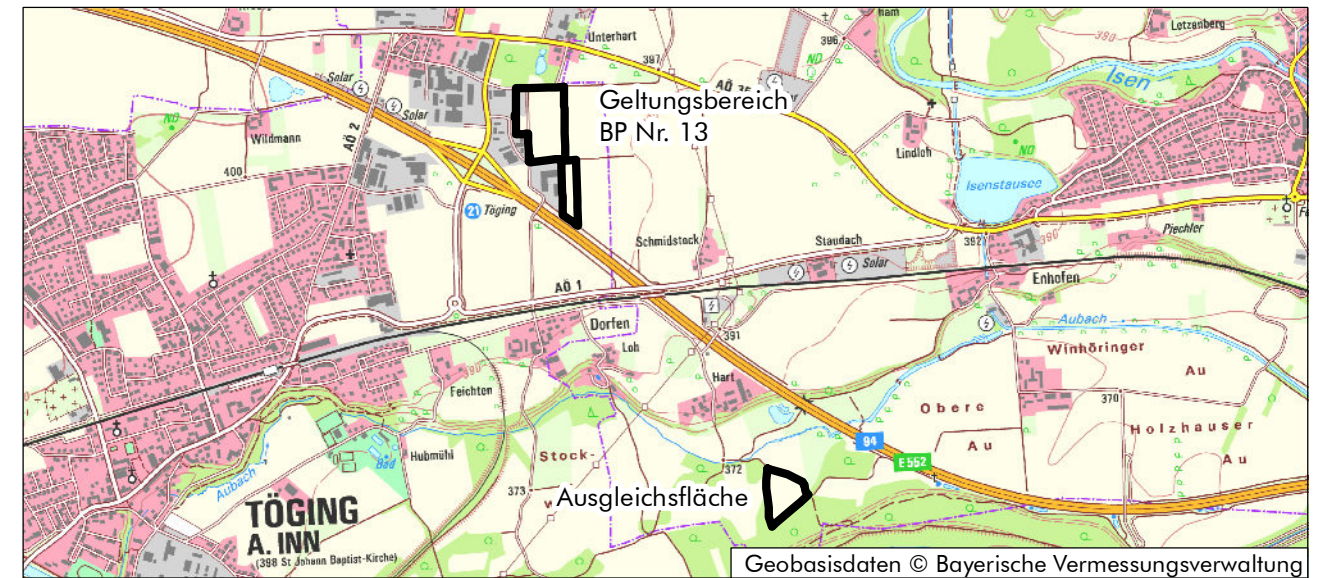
Geltungsbereich
BP Nr. 13

Ausgleichsfläche

Unterhart
397
AÖ 35
396
Ham
Letzenberg
350
Isen
Solar
Solar
Wildmann
AÖ 2
ND
ND
Lindloh
Isenstausee
400
21 Töging
Schmidstock
Staudach
Solar
392
Piechler
Enhofen
AÖ 1
Dorfen
391
Aubach
Loh
Winhöringer
Au
Feichten
Hart
370
Obere
Au
Holzhauser
Au
94
E552
Stock-
372
373
Hubmühl
Bad
Aubach
TÖGING
A. INN
(398 St Johann Baptist-Kirche)
Geobasisdaten © Bayerische Vermessungsverwaltung